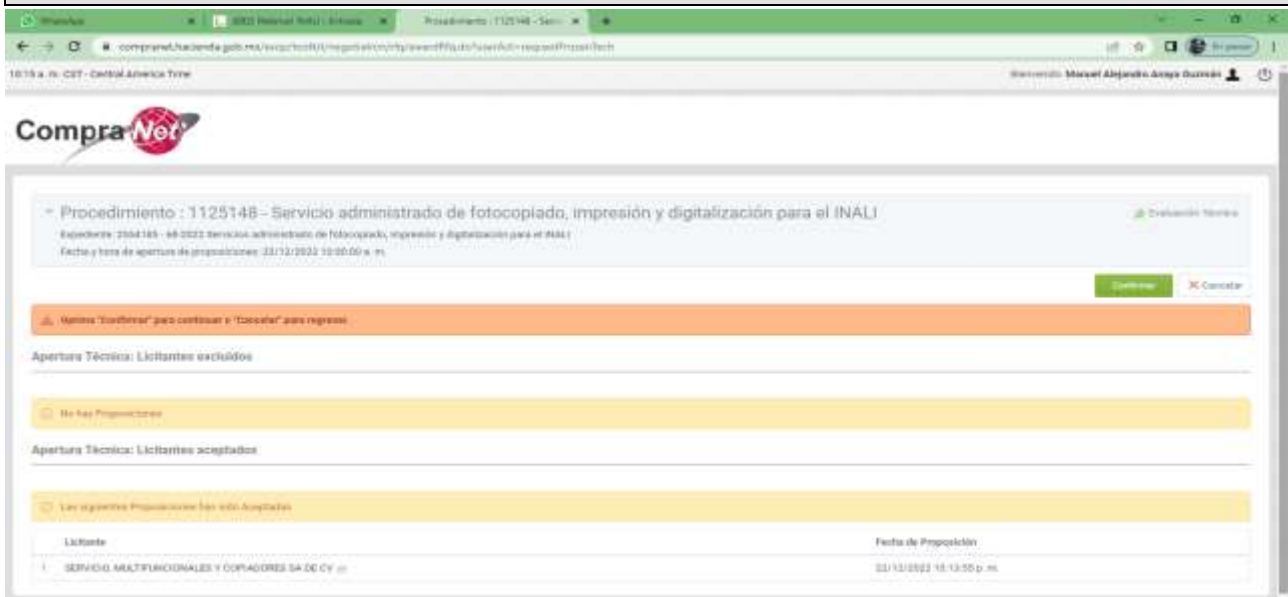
WhatsApp | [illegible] | Procedimiento : 1125148 - Serv

compranet.hacienda.gob.mx/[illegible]

10:15 a. m. CST - Central America Time

Bienvenido Manuel Alejandro Anaya Guzmán

CompraNet

Procedimiento : 1125148 - Servicio administrado de fotocopiado, impresión y digitalización para el INALI

Expediente: 2504185 - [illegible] Servicio administrado de fotocopiado, impresión y digitalización para el INALI

Fecha y hora de apertura de proposiciones: 22/12/2022 10:00:00 a. m.

Evaluación Técnica

Confirmar

Cancelar

Oprima "Confirmar" para continuar o "Cancelar" para regresar.

Apertura Técnica: Licitantes excluidos

No hay Proposiciones

Apertura Técnica: Licitantes aceptados

Las siguientes Proposiciones han sido Aceptadas

| | Licitante | Fecha de Proposición |
|---|---|---|
| 1 | SERVICIO, MULTIFUNCIONALES Y COPIADORES SA DE CV | 22/12/2022 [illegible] p. m. |